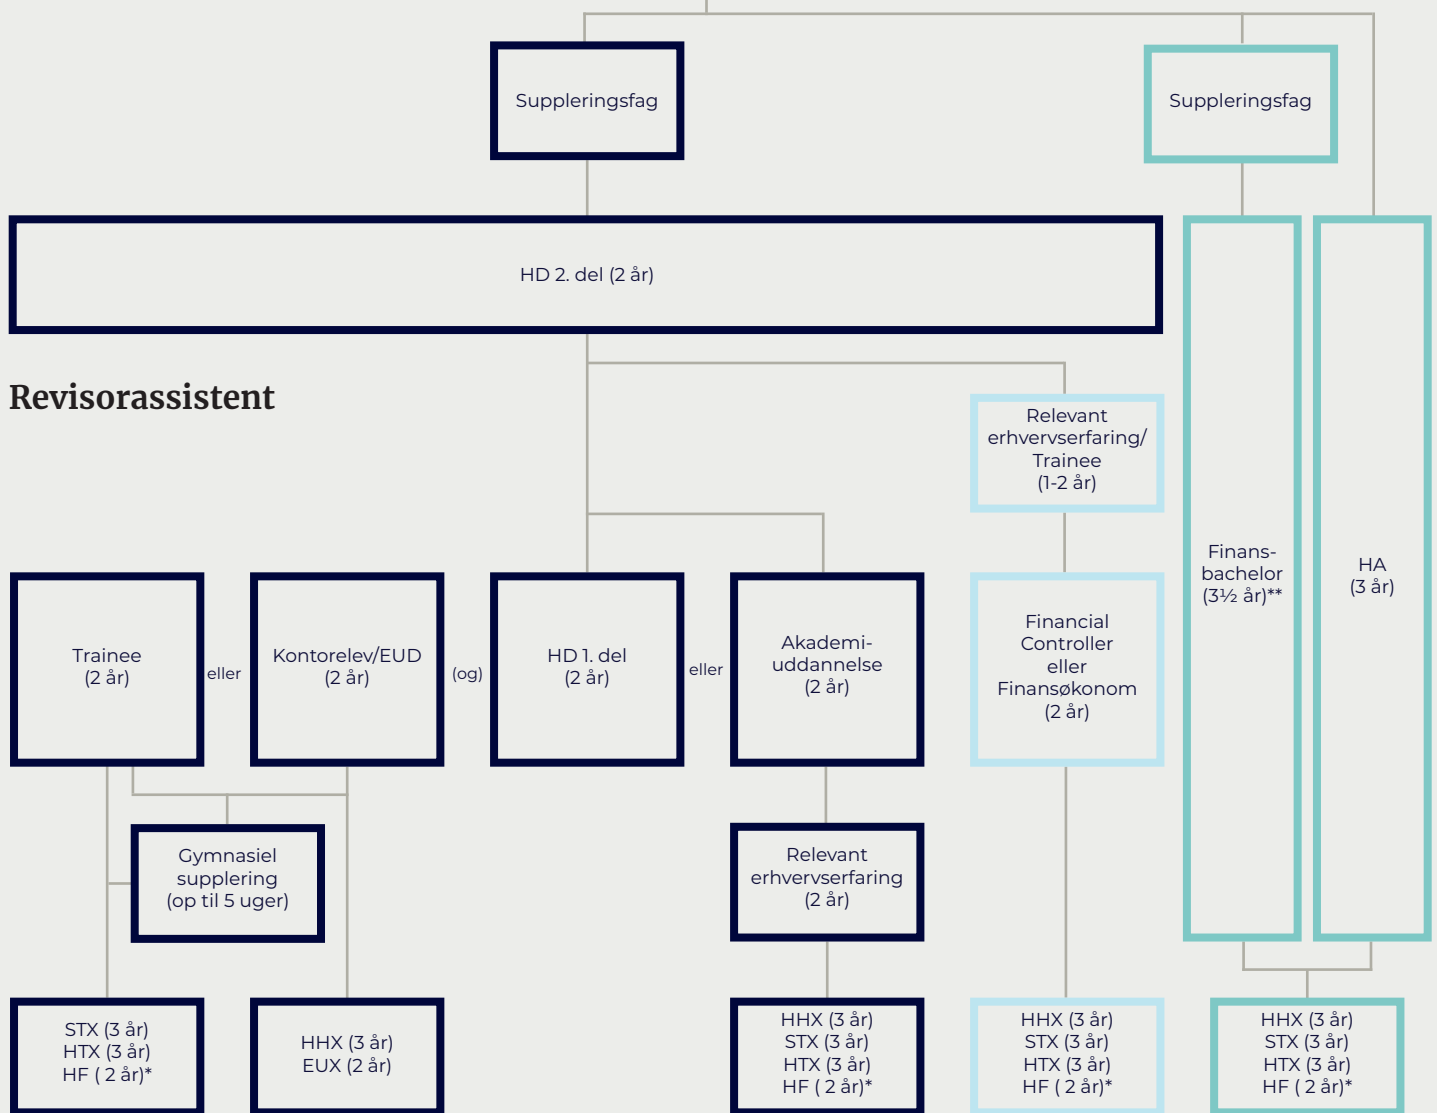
Suppleringsfag

Suppleringsfag

HD 2. del (2 år)

Revisorassistent

Relevant erhvervserfaring/ Trainee (1-2 år)

Finans-bachelor (3½ år)**

HA (3 år)

Trainee (2 år)

eller

Kontorelev/EUD (2 år)

(og)

HD 1. del (2 år)

eller

Akademi-uddannelse (2 år)

Financial Controller eller Finansøkonom (2 år)

Gymnasiel supplering (op til 5 uger)

Relevant erhvervserfaring (2 år)

STX (3 år)
HTX (3 år)
HF ( 2 år)*

HHX (3 år)
EUX (2 år)

HHX (3 år)
STX (3 år)
HTX (3 år)
HF ( 2 år)*

HHX (3 år)
STX (3 år)
HTX (3 år)
HF ( 2 år)*

HHX (3 år)
STX (3 år)
HTX (3 år)
HF ( 2 år)*